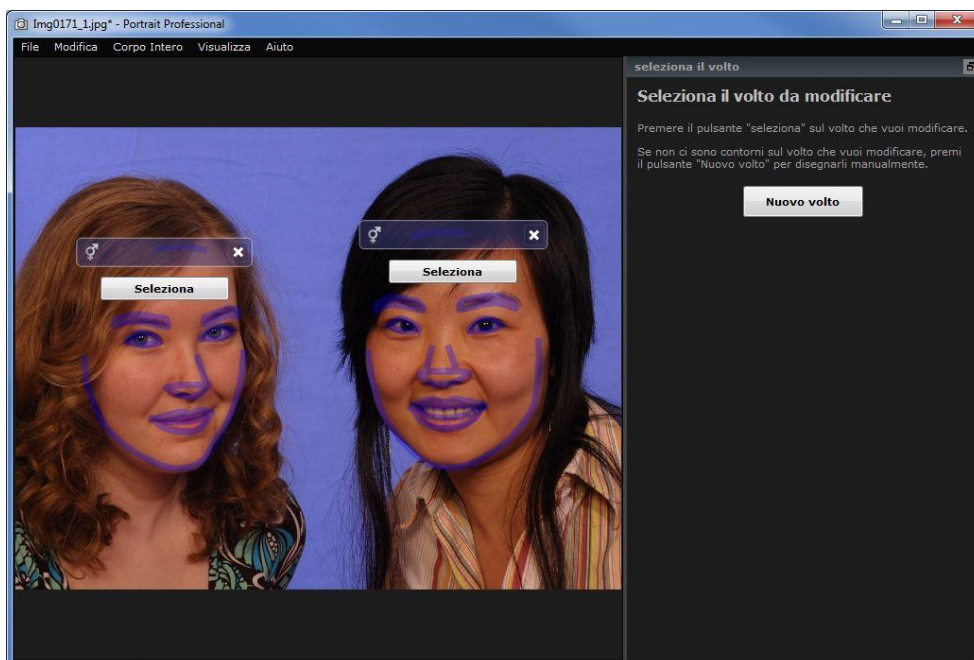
Img0171_1.jpg* - Portrait Professional

File Modifica Corpo Intero Visualizza Aiuto

Seleziona

Seleziona

seleziona il volto

Seleziona il volto da modificare

Premere il pulsante "seleziona" sul volto che vuoi modificare.

Se non ci sono contorni sul volto che vuoi modificare, premi il pulsante "Nuovo volto" per disegnarli manualmente.

Nuovo volto